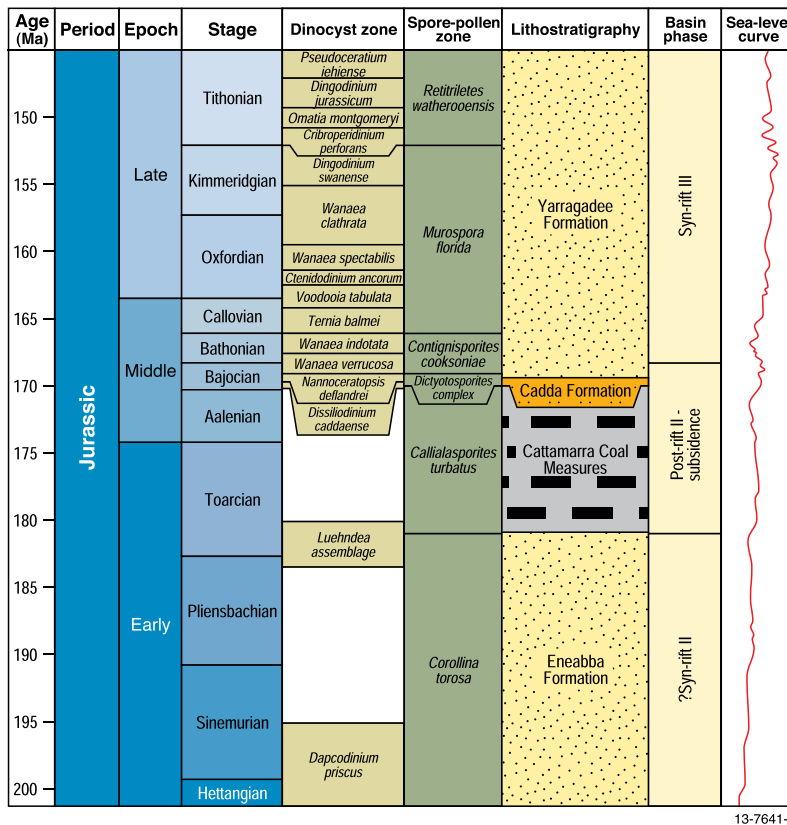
| Age (Ma) | Period | Epoch | Stage | Dinocyst zone | Spore-pollen zone | Lithostratigraphy | Basin phase | Sea-leve curve |
|---|---|---|---|---|---|---|---|---|
| 150 | Jurassic | Late | Tithonian | Pseudoceratium iehiense; Dingodinium jurassicum; Omatia montgomeryi; Cribroperidinium perforans | Retitriletes watherooensis | Yarragadee Formation | Syn-rift III | |
| 155 | | | Kimmeridgian | Dingodinium swanense; Wanaea clathrata | Murospora florida | | | |
| 160 | | | Oxfordian | Wanaea spectabilis; Ctenidodinium ancorum; Voodooia tabulata | | | | |
| 165 | | Middle | Callovian | Ternia balmei | | | | |
| | | | Bathonian | Wanaea indotata; Wanaea verrucosa | Contignisporites cooksoniae | | | |
| 170 | | | Bajocian | Nannoceratopsis deflandrei | Dictyotosporites complex | Cadda Formation | Post-rift II - subsidence | |
| 175 | | | Aalenian | Dissiliodinium caddaense | Callialasporites turbatus | Cattamarra Coal Measures | | |
| 180 | | Early | Toarcian | Luehndea assemblage | | | | |
| 185 | | | Pliensbachian | | Corollina torosa | Eneabba Formation | ?Syn-rift II | |
| 190 | | | | | | | | |
| 195 | | | Sinemurian | Dapcodinium priscus | | | | |
| 200 | | | Hettangian | | | | | |

13-7641-